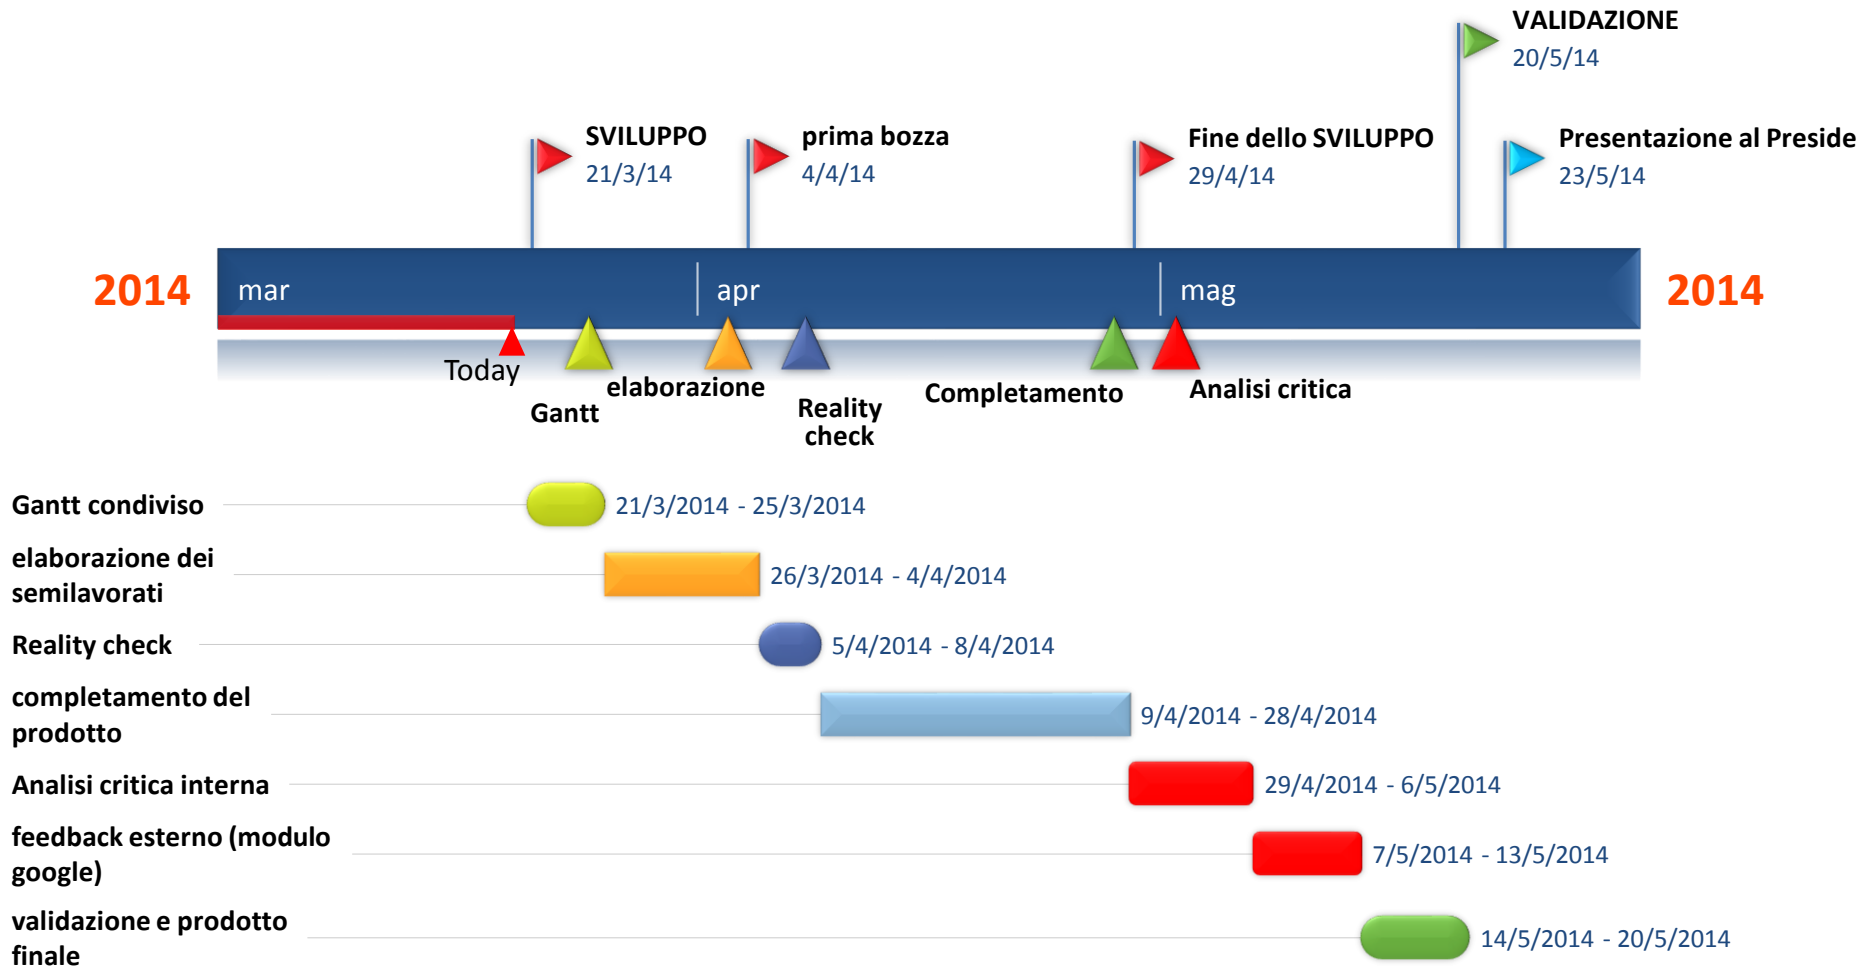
VALIDAZIONE
20/5/14

SVILUPPO
21/3/14

prima bozza
4/4/14

Fine dello SVILUPPO
29/4/14

Presentazione al Preside
23/5/14

2014
mar
apr
mag
2014

Today
Gantt
elaborazione
Reality check
Completamento
Analisi critica

Gantt condiviso 21/3/2014 - 25/3/2014
elaborazione dei semilavorati 26/3/2014 - 4/4/2014
Reality check 5/4/2014 - 8/4/2014
completamento del prodotto 9/4/2014 - 28/4/2014
Analisi critica interna 29/4/2014 - 6/5/2014
feedback esterno (modulo google) 7/5/2014 - 13/5/2014
validazione e prodotto finale 14/5/2014 - 20/5/2014